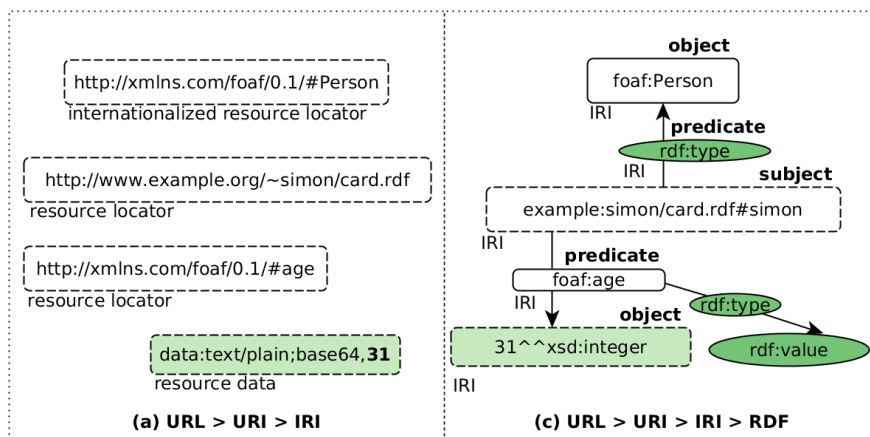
http://xmlns.com/foaf/0.1/#Person
internationalized resource locator

http://www.example.org/~simon/card.rdf
resource locator

http://xmlns.com/foaf/0.1/#age
resource locator

data:text/plain;base64,**31**
resource data

**(a) URL > URI > IRI**

**object**
foaf:Person
IRI
**predicate**
rdf:type
IRI
**subject**
example:simon/card.rdf#simon
IRI
**predicate**
foaf:age
IRI
**object**
rdf:type
31^^xsd:integer
rdf:value
IRI

**(c) URL > URI > IRI > RDF**